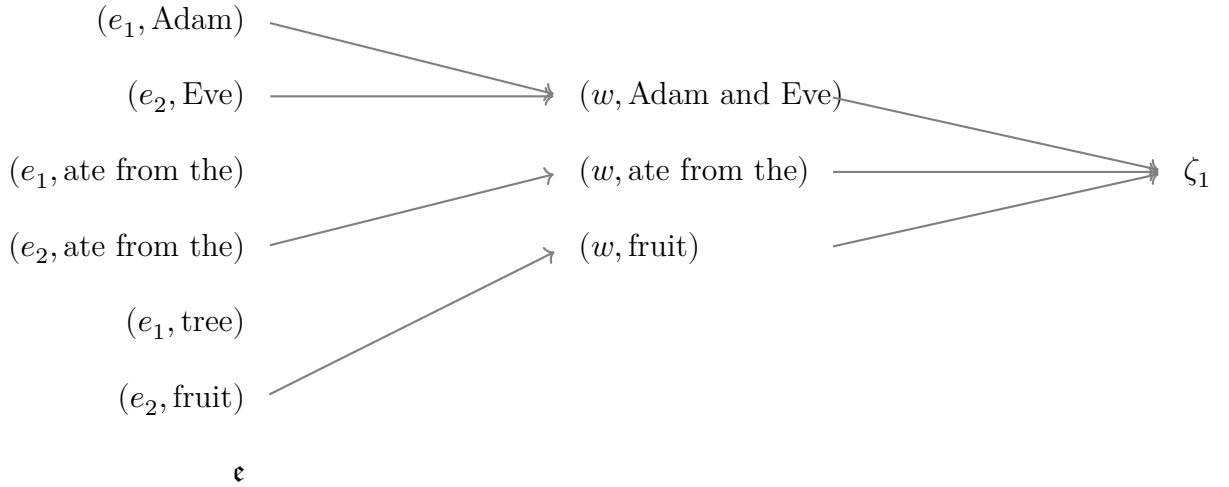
$(e_1, \text{Adam})$

$(e_2, \text{Eve})$

$(e_1, \text{ate from the})$

$(e_2, \text{ate from the})$

$(e_1, \text{tree})$

$(e_2, \text{fruit})$

$\mathfrak{e}$

$(w, \text{Adam and Eve})$

$(w, \text{ate from the})$

$(w, \text{fruit})$

$\zeta_1$